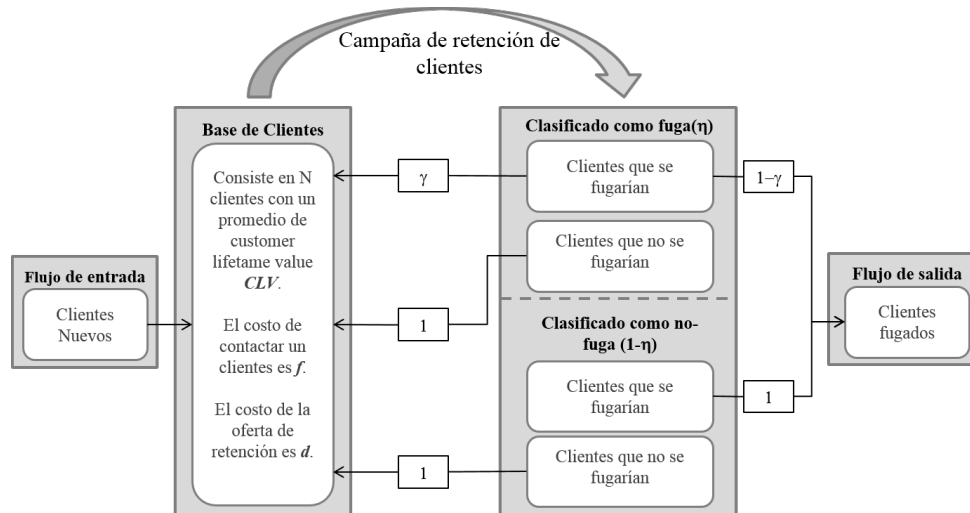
Campaña de retención de clientes

Flujo de entrada

Clientes Nuevos

Base de Clientes

Consiste en N clientes con un promedio de customer lifetame value *CLV*.

El costo de contactar un clientes es *f*.

El costo de la oferta de retención es *d*.

$\gamma$

1

1

Clasificado como fuga($\eta$)

Clientes que se fugarían

Clientes que no se fugarían

Clasificado como no-fuga (1-$\eta$)

Clientes que se fugarían

Clientes que no se fugarían

1–$\gamma$

1

Flujo de salida

Clientes fugados